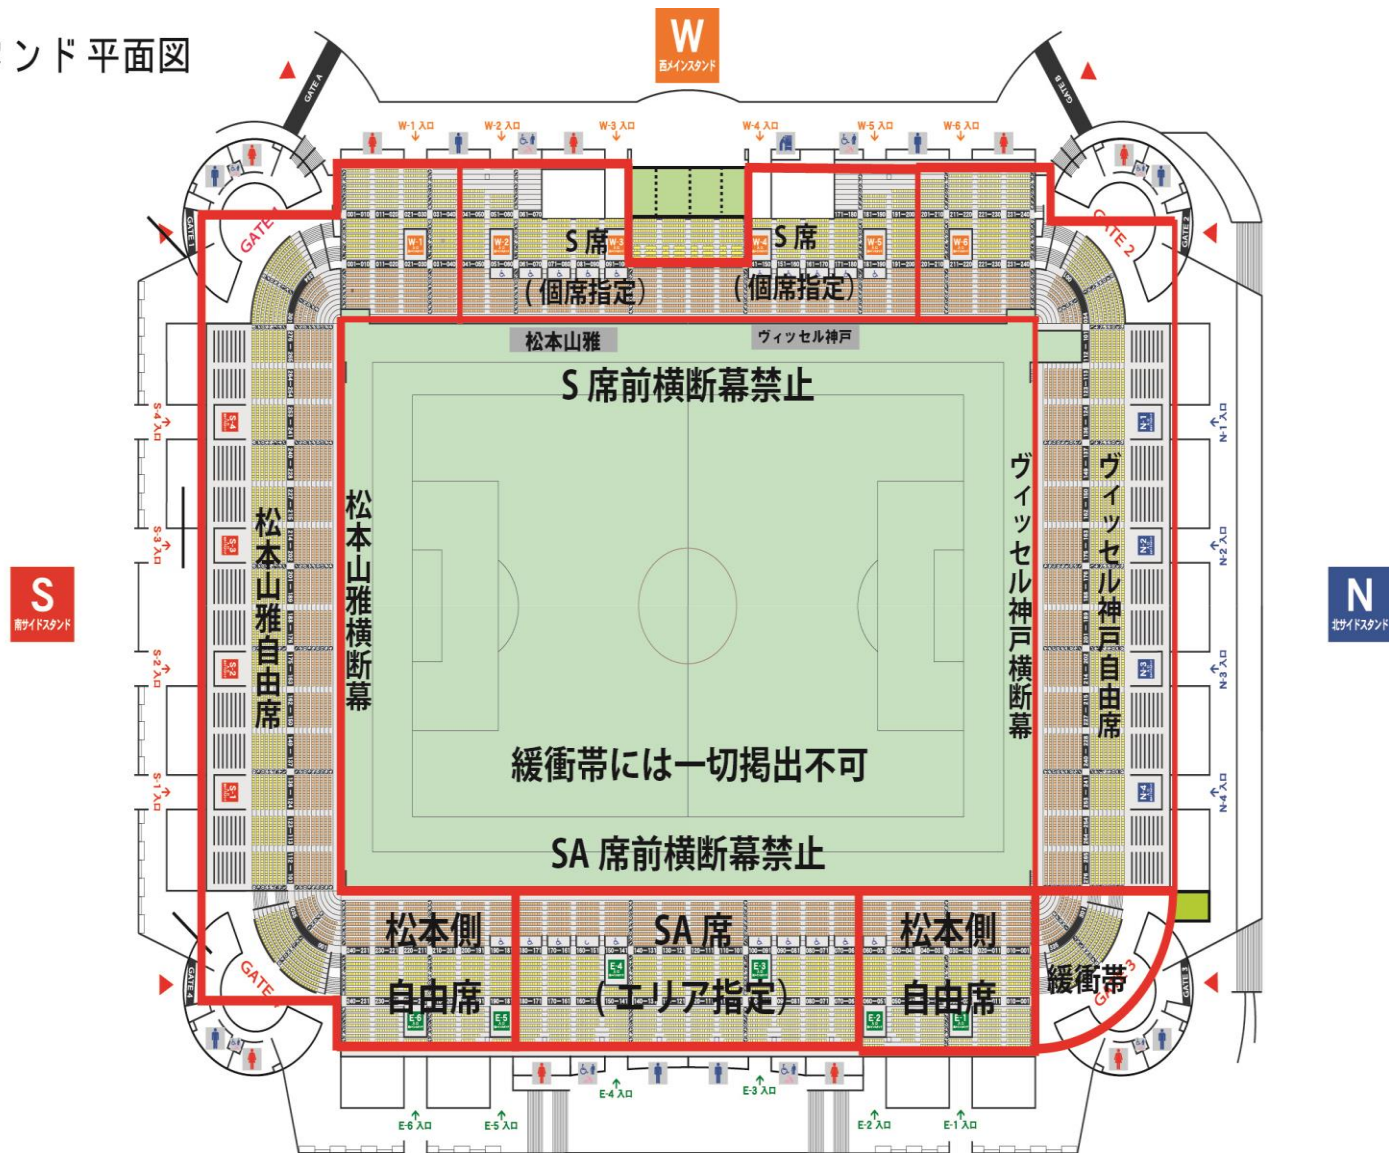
ンド平面図

W
西メインスタンド

GATE A
GATE B
GATE 1
GATE 2
GATE 3
GATE 4

W-1 入口
W-2 入口
W-3 入口
W-4 入口
W-5 入口
W-6 入口

S席
(個席指定)
S席
(個席指定)

松本山雅
ヴィッセル神戸

S席前横断幕禁止

松本山雅自由席
松本山雅横断幕

ヴィッセル神戸横断幕
ヴィッセル神戸自由席

緩衝帯には一切掲出不可

SA席前横断幕禁止

松本側
自由席
SA席
(エリア指定)
松本側
自由席
緩衝帯

S
南サイドスタンド

N
北サイドスタンド

S-4 入口
S-3 入口
S-2 入口
S-1 入口

N-1 入口
N-2 入口
N-3 入口
N-4 入口

E-6 入口
E-5 入口
E-4 入口
E-3 入口
E-2 入口
E-1 入口